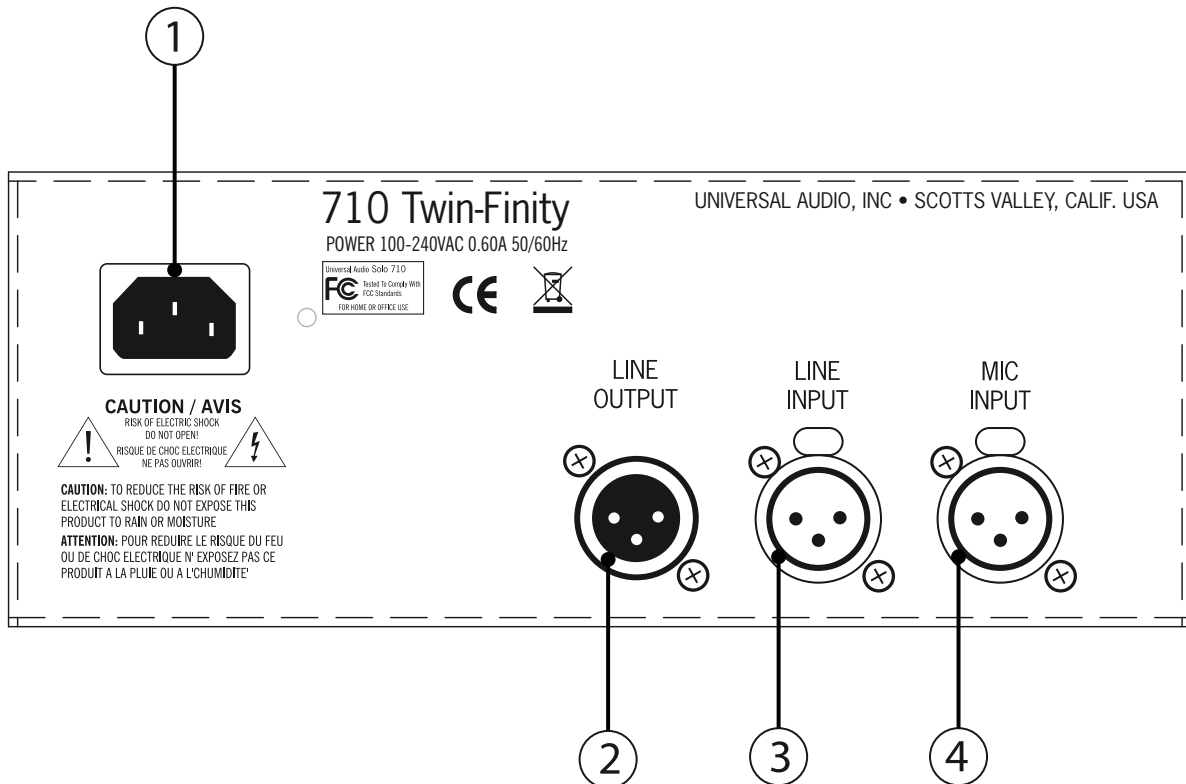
1

710 Twin-Finity

POWER 100-240VAC 0.60A 50/60Hz

Universal Audio Solo 710
FC Tested To Comply With FCC Standards
FOR HOME OR OFFICE USE

CE

UNIVERSAL AUDIO, INC • SCOTTS VALLEY, CALIF. USA

CAUTION / AVIS
RISK OF ELECTRIC SHOCK DO NOT OPEN!
RISQUE DE CHOC ELECTRIQUE NE PAS OUVRIR!

CAUTION: TO REDUCE THE RISK OF FIRE OR ELECTRICAL SHOCK DO NOT EXPOSE THIS PRODUCT TO RAIN OR MOISTURE

ATTENTION: POUR REDUIRE LE RISQUE DU FEU OU DE CHOC ELECTRIQUE N' EXPOSEZ PAS CE PRODUIT A LA PLUIE OU A L'CHUMIDITE'

LINE OUTPUT

LINE INPUT

MIC INPUT

2

3

4